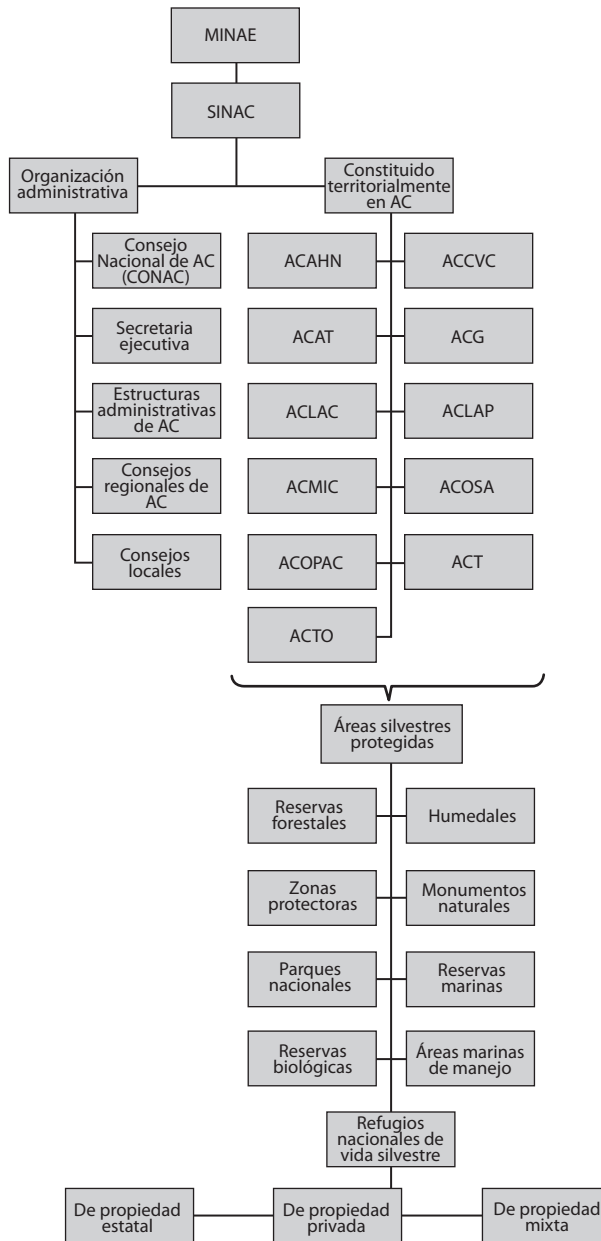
MINAE

SINAC

Organización administrativa

Constituido territorialmente en AC

Consejo Nacional de AC (CONAC)

Secretaria ejecutiva

Estructuras administrativas de AC

Consejos regionales de AC

Consejos locales

ACAHN

ACCVC

ACAT

ACG

ACLAC

ACLAP

ACMIC

ACOSA

ACOPAC

ACT

ACTO

Áreas silvestres protegidas

Reservas forestales

Humedales

Zonas protectoras

Monumentos naturales

Parques nacionales

Reservas marinas

Reservas biológicas

Áreas marinas de manejo

Refugios nacionales de vida silvestre

De propiedad estatal

De propiedad privada

De propiedad mixta